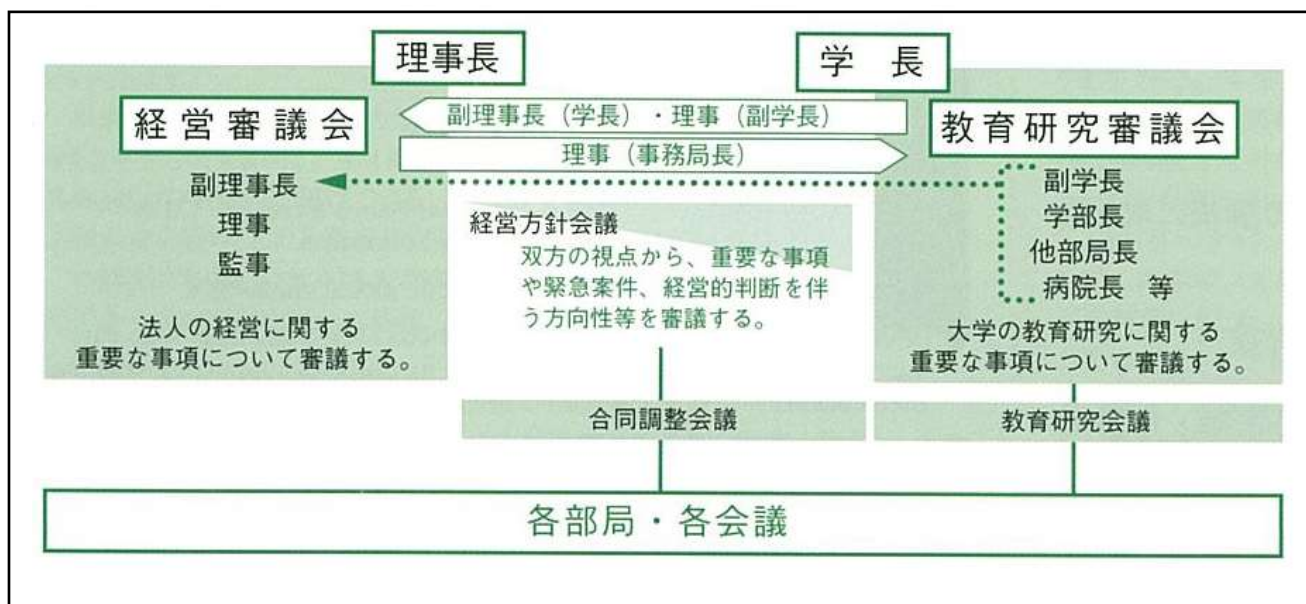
理事長

学　長

経営審議会

副理事長（学長）・理事（副学長）

理事（事務局長）

教育研究審議会

副理事長
理事
監事

法人の経営に関する
重要な事項について審議する。

経営方針会議
双方の視点から、重要な事項や緊急案件、経営的判断を伴う方向性等を審議する。

副学長
学部長
他部局長
病院長　等

大学の教育研究に関する
重要な事項について審議する。

合同調整会議

教育研究会議

各部局・各会議